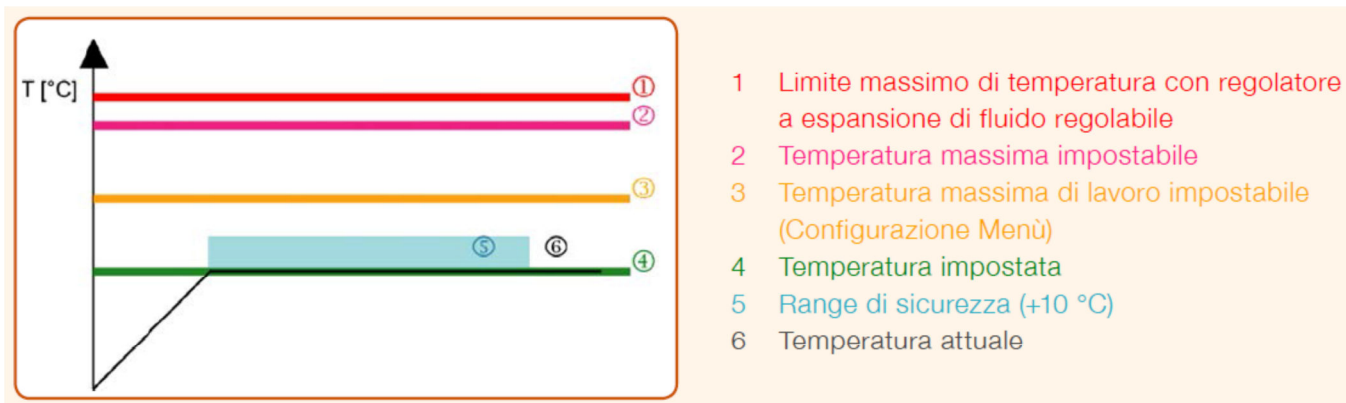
T [°C]

①
②
③
⑤ ⑥
④

1 Limite massimo di temperatura con regolatore a espansione di fluido regolabile
2 Temperatura massima impostabile
3 Temperatura massima di lavoro impostabile (Configurazione Menù)
4 Temperatura impostata
5 Range di sicurezza (+10 °C)
6 Temperatura attuale